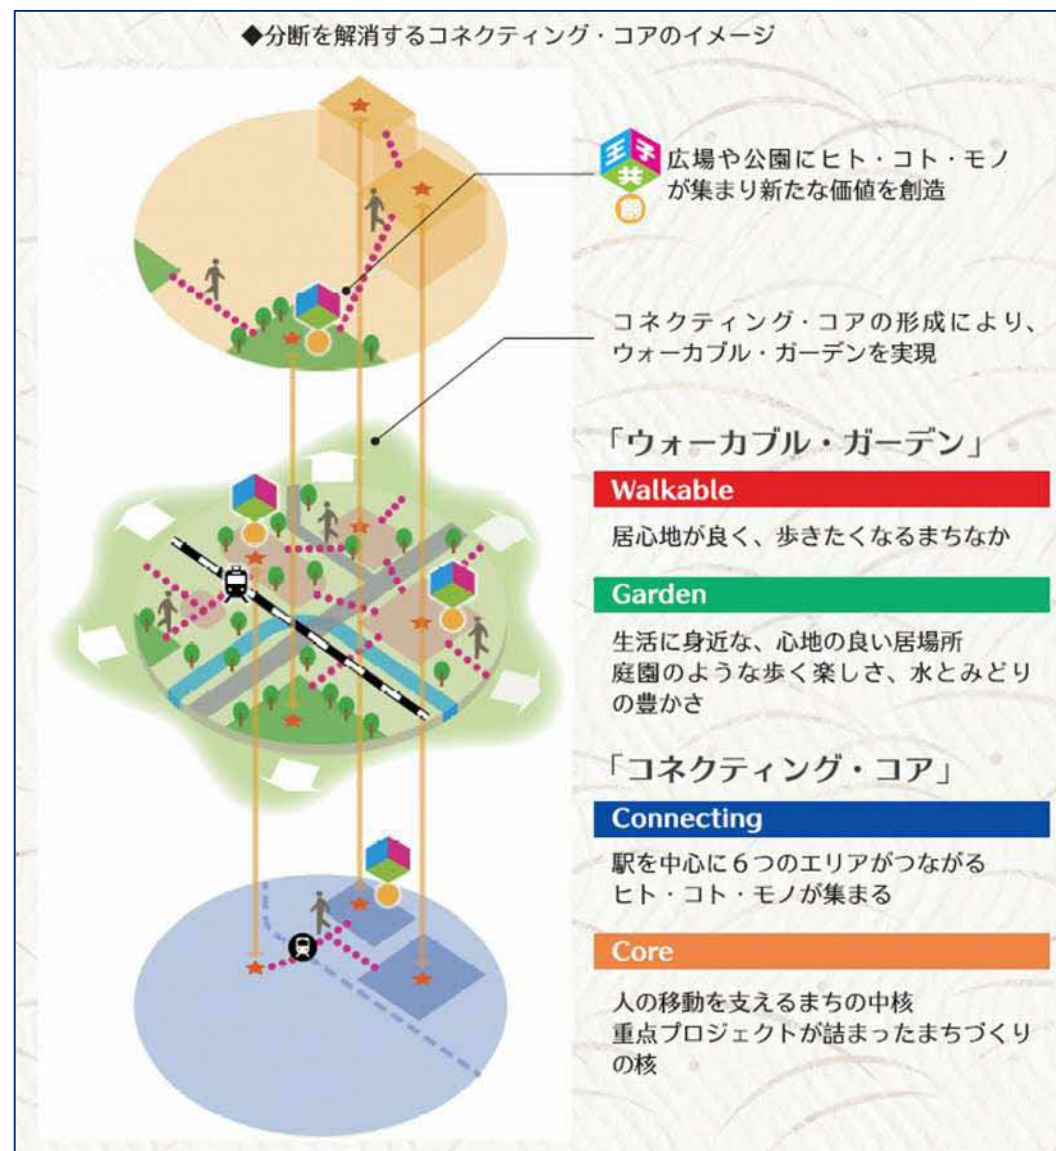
◆分断を解消するコネクティング・コアのイメージ

王子共創

広場や公園にヒト・コト・モノが集まり新たな価値を創造

コネクティング・コアの形成により、ウォーカブル・ガーデンを実現

「ウォーカブル・ガーデン」

Walkable

居心地が良く、歩きたくなるまちなか

Garden

生活に身近な、心地の良い居場所
庭園のような歩く楽しさ、水とみどりの豊かさ

「コネクティング・コア」

Connecting

駅を中心に６つのエリアがつながる
ヒト・コト・モノが集まる

Core

人の移動を支えるまちの中核
重点プロジェクトが詰まったまちづくりの核